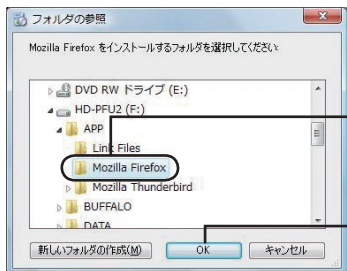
フォルダの参照

Mozilla Firefox をインストールするフォルダを選択してください:

DVD RW ドライブ (E:)
HD-PFU2 (F:)
APP
Link Files
Mozilla Firefox
Mozilla Thunderbird
BUFFALO
DATA

新しいフォルダの作成(M)
OK
キャンセル